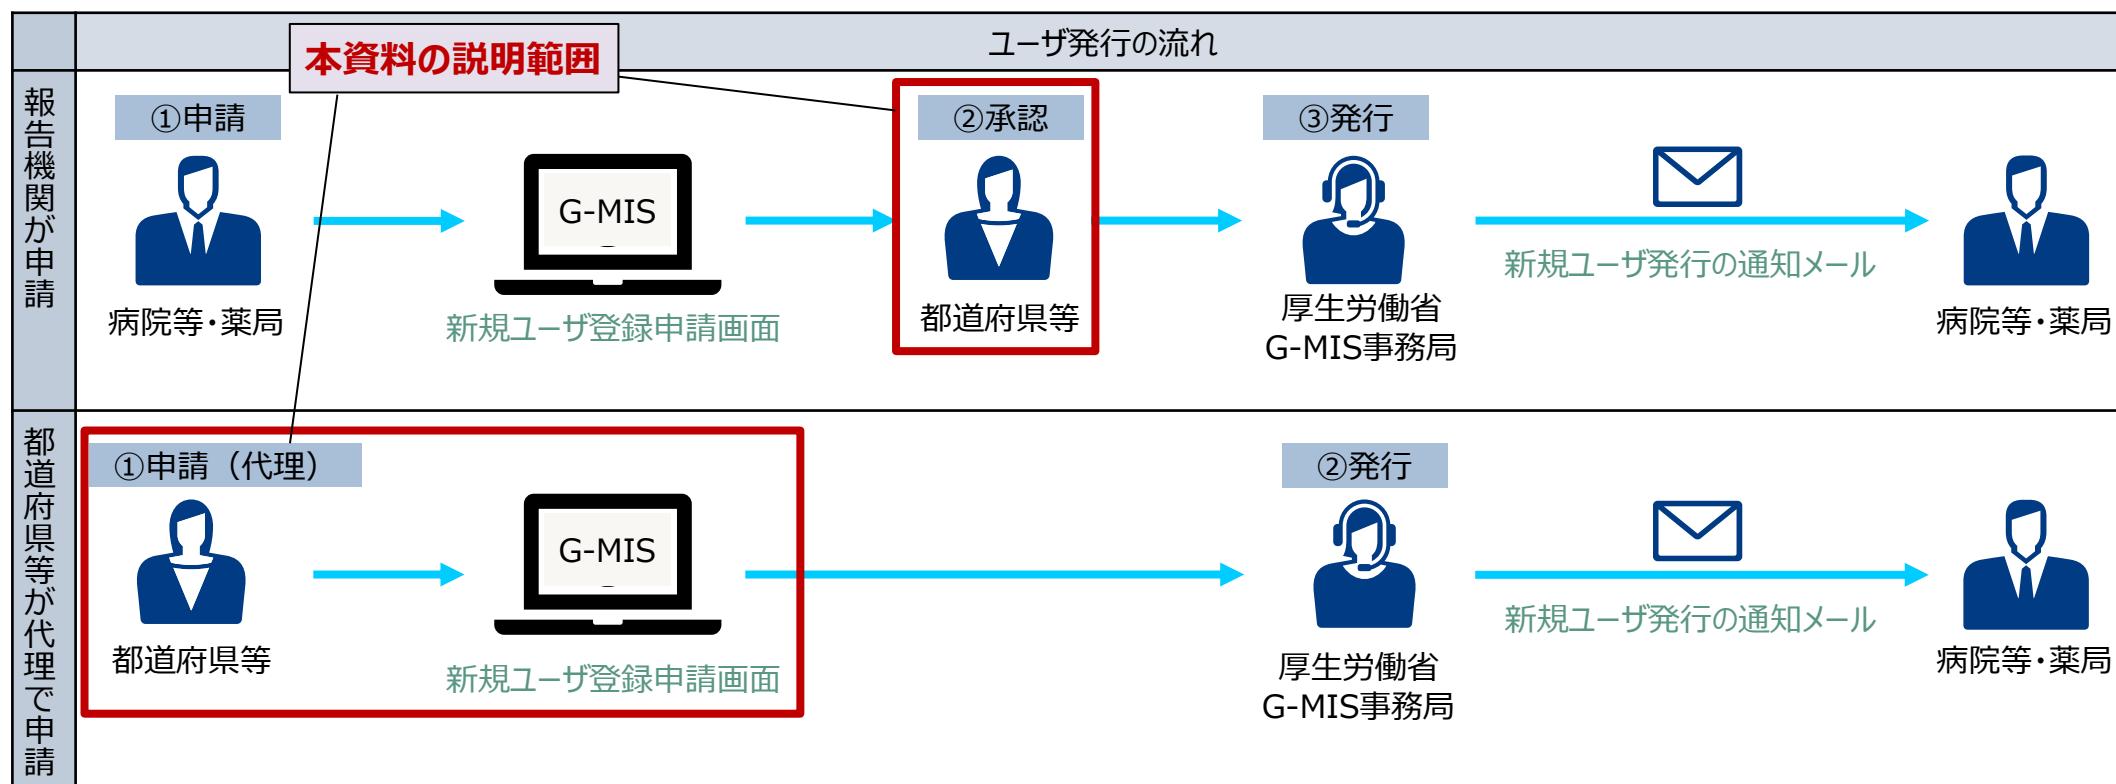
ユーザ発行の流れ

本資料の説明範囲

報告機関が申請

①申請

病院等・薬局

G-MIS

新規ユーザ登録申請画面

②承認

都道府県等

③発行

厚生労働省
G-MIS事務局

新規ユーザ発行の通知メール

病院等・薬局

都道府県等が代理で申請

①申請（代理）

都道府県等

G-MIS

新規ユーザ登録申請画面

②発行

厚生労働省
G-MIS事務局

新規ユーザ発行の通知メール

病院等・薬局